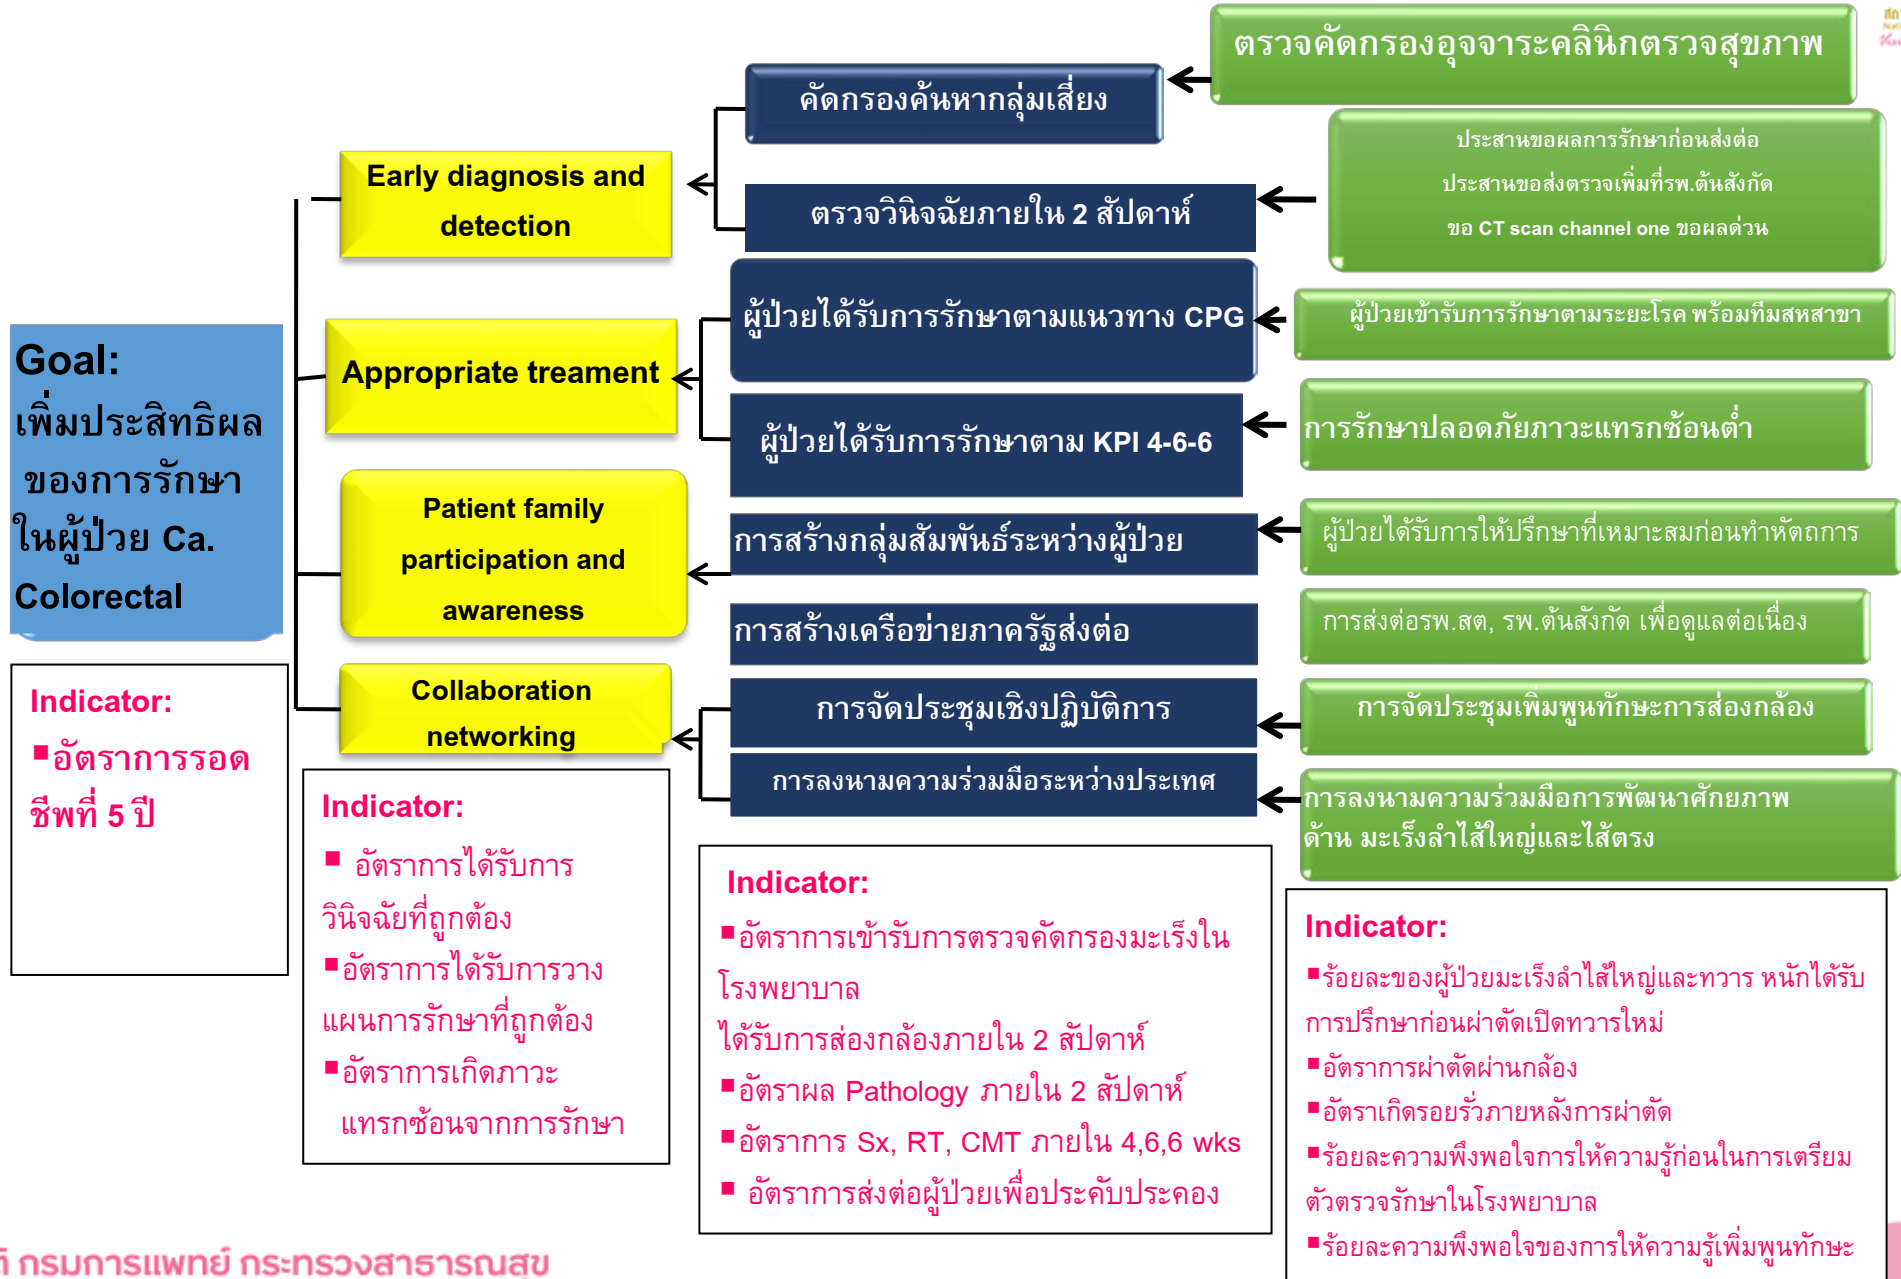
Goal:
เพิ่มประสิทธิผลของการรักษาในผู้ป่วย Ca. Colorectal

Indicator:
▪อัตราการรอดชีพที่ 5 ปี

Early diagnosis and detection

Appropriate treament

Patient family participation and awareness

Collaboration networking

Indicator:
▪ อัตราการได้รับการวินิจฉัยที่ถูกต้อง
▪อัตราการได้รับการวางแผนการรักษาที่ถูกต้อง
▪อัตราการเกิดภาวะแทรกซ้อนจากการรักษา

คัดกรองค้นหากลุ่มเสี่ยง

ตรวจวินิจฉัยภายใน 2 สัปดาห์

ผู้ป่วยได้รับการรักษาตามแนวทาง CPG

ผู้ป่วยได้รับการรักษาตาม KPI 4-6-6

การสร้างกลุ่มสัมพันธ์ระหว่างผู้ป่วย

การสร้างเครือข่ายภาครัฐส่งต่อ

การจัดประชุมเชิงปฏิบัติการ

การลงนามความร่วมมือระหว่างประเทศ

Indicator:
▪อัตราการเข้ารับการตรวจคัดกรองมะเร็งในโรงพยาบาล
ได้รับการส่องกล้องภายใน 2 สัปดาห์
▪อัตราผล Pathology ภายใน 2 สัปดาห์
▪อัตราการ Sx, RT, CMT ภายใน 4,6,6 wks
▪ อัตราการส่งต่อผู้ป่วยเพื่อประคับประคอง

ตรวจคัดกรองอุจจาระคลินิกตรวจสุขภาพ

ประสานขอผลการรักษาก่อนส่งต่อ
ประสานขอส่งตรวจเพิ่มที่รพ.ต้นสังกัด
ขอ CT scan channel one ขอผลด่วน

ผู้ป่วยเข้ารับการรักษาตามระยะโรค พร้อมทีมสหสาขา

การรักษาปลอดภัยภาวะแทรกซ้อนต่ำ

ผู้ป่วยได้รับการให้ปรึกษาที่เหมาะสมก่อนทำหัตถการ

การส่งต่อรพ.สต, รพ.ต้นสังกัด เพื่อดูแลต่อเนื่อง

การจัดประชุมเพิ่มพูนทักษะการส่องกล้อง

การลงนามความร่วมมือการพัฒนาศักยภาพด้าน มะเร็งลำไส้ใหญ่และไส้ตรง

Indicator:
▪ร้อยละของผู้ป่วยมะเร็งลำไส้ใหญ่และทวาร หนักได้รับการปรึกษาก่อนผ่าตัดเปิดทวารใหม่
▪อัตราการผ่าตัดผ่านกล้อง
▪อัตราเกิดรอยรั่วภายหลังการผ่าตัด
▪ร้อยละความพึงพอใจการให้ความรู้ก่อนในการเตรียมตัวตรวจรักษาในโรงพยาบาล
▪ร้อยละความพึงพอใจของการให้ความรู้เพิ่มพูนทักษะ

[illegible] กรมการแพทย์ กระทรวงสาธารณสุข